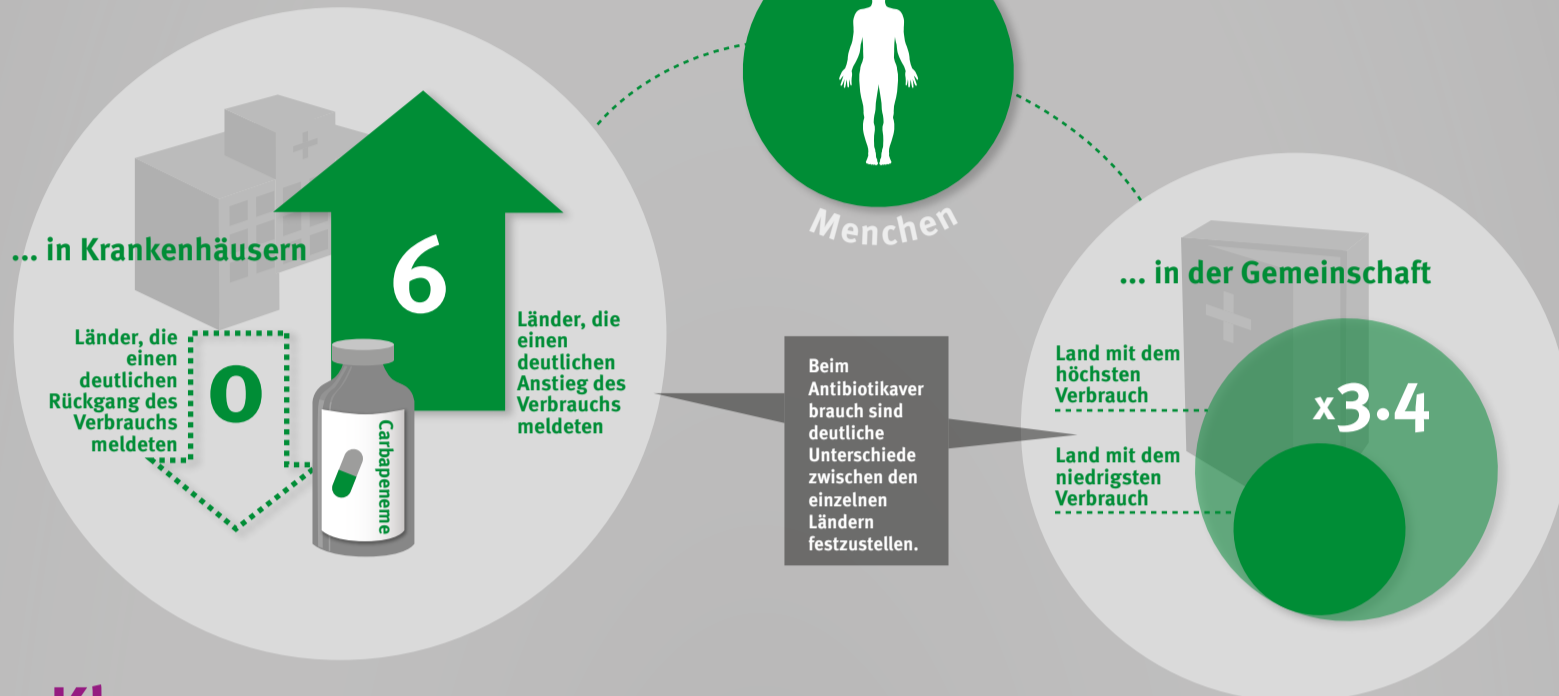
Menchen

... in Krankenhäusern

6

Länder, die einen deutlichen Rückgang des Verbrauchs meldeten

0

Carbapeneme

Länder, die einen deutlichen Anstieg des Verbrauchs meldeten

Beim Antibiotikaver brauch sind deutliche Unterschiede zwischen den einzelnen Ländern festzustellen.

... in der Gemeinschaft

Land mit dem höchsten Verbrauch

x3.4

Land mit dem niedrigsten Verbrauch

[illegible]